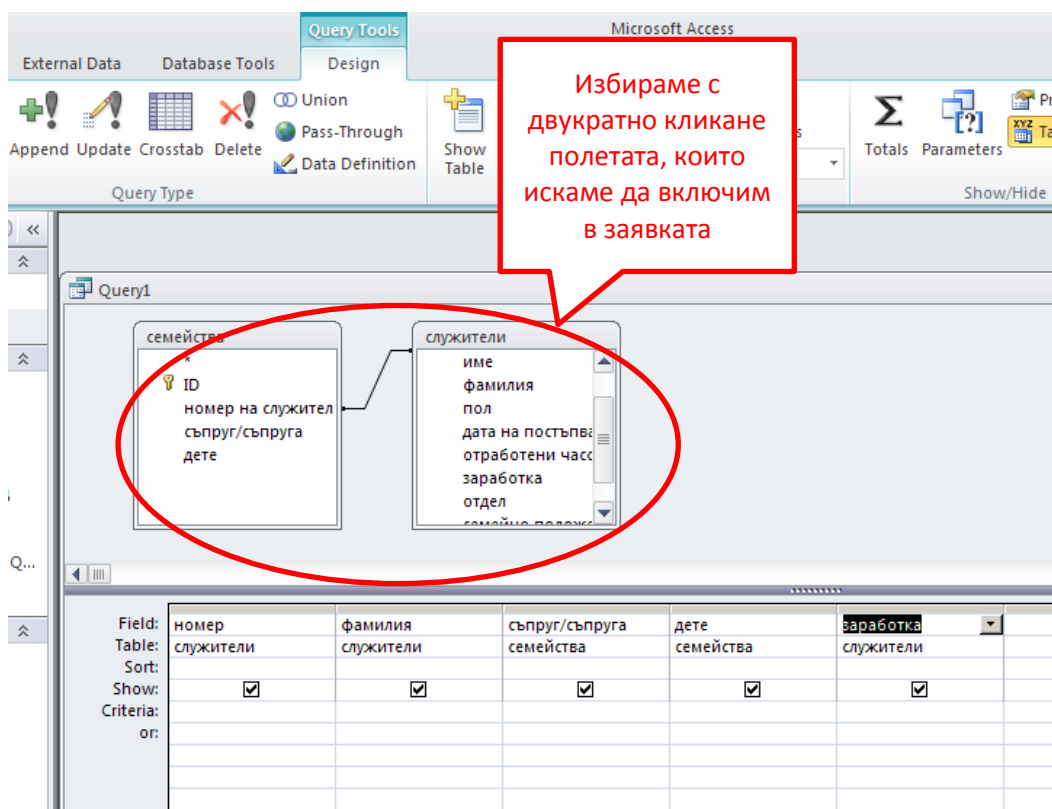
Query Tools

Microsoft Access

External Data | Database Tools | Design

Append | Update | Crosstab | Delete | Union | Pass-Through | Data Definition

Query Type

Show Table

Totals | Parameters | Pr | Ta

Show/Hide

Избираме с двукратно кликане полетата, които искаме да включим в заявката

Query1

семейства
*
ID
номер на служител
съпруг/съпруга
дете

служители
име
фамилия
пол
дата на постъпва
отработени часо
заработка
отдел
семейно полож

Q...

| Field: | номер | фамилия | съпруг/съпруга | дете | заработка |
|---|---|---|---|---|---|
| Table: | служители | служители | семейства | семейства | служители |
| Sort: | | | | | |
| Show: | ☑ | ☑ | ☑ | ☑ | ☑ |
| Criteria: | | | | | |
| or: | | | | | |